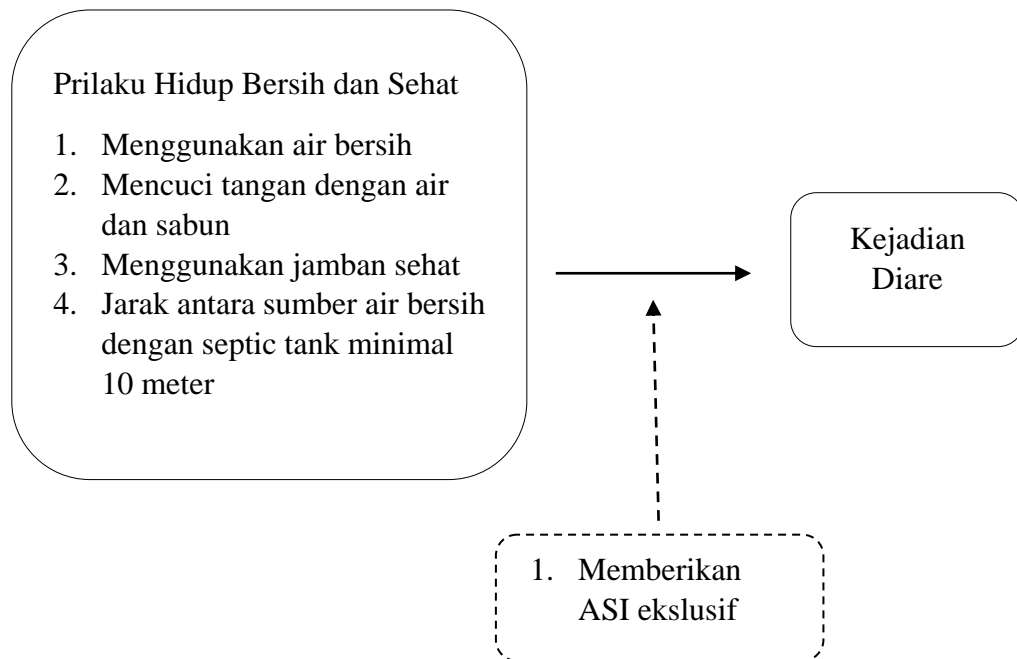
Prilaku Hidup Bersih dan Sehat

1. Menggunakan air bersih
2. Mencuci tangan dengan air dan sabun
3. Menggunakan jamban sehat
4. Jarak antara sumber air bersih dengan septic tank minimal 10 meter

Kejadian Diare

1. Memberikan ASI ekslusif